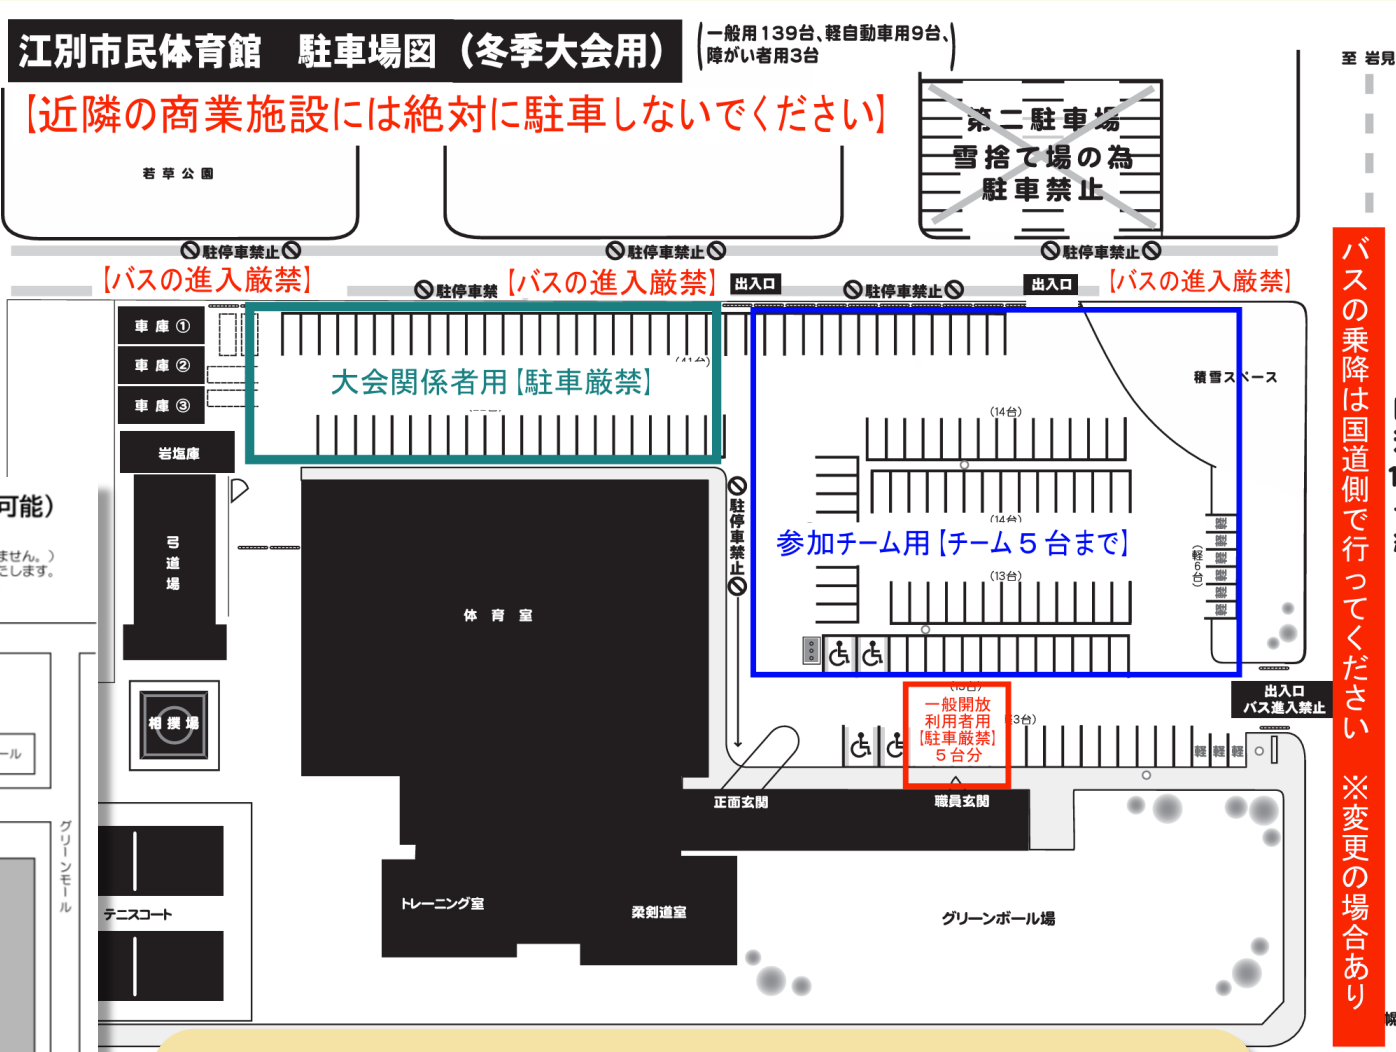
江別市民体育館　駐車場図（冬季大会用）

（一般用139台、軽自動車用9台、障がい者用3台）

至 岩見

【近隣の商業施設には絶対に駐車しないでください】

若草公園

第二駐車場
雪捨て場の為
駐車禁止

駐停車禁止

駐停車禁止

駐停車禁止

【バスの進入厳禁】

駐停車禁

【バスの進入厳禁】

出入口

駐停車禁止

出入口

【バスの進入厳禁】

バスの乗降は国道側で行ってください

※変更の場合あり

車庫①

車庫②

車庫③

(41台)

大会関係者用【駐車厳禁】

岩塩庫

可能）

ません。）
たします。

弓道場

積雪スペース

(14台)

(14台)

参加チーム用【チーム５台まで】

(13台)

(軽6台)

軽 軽 軽 軽 軽 軽

駐停車禁止

体育室

相撲場

ール

(13台)

一般開放
利用者用
【駐車厳禁】
５台分

(23台)

軽 軽 軽

出入口
バス進入禁止

正面玄関

職員玄関

グリーンモール

テニスコート

トレーニング室

柔剣道室

グリーンボール場